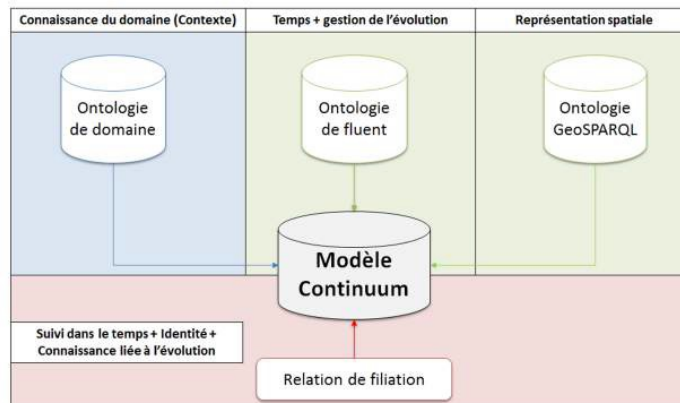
Connaissance du domaine (Contexte)

Temps + gestion de l'évolution

Représentation spatiale

Ontologie de domaine

Ontologie de fluent

Ontologie GeoSPARQL

Modèle Continuum

Suivi dans le temps + Identité + Connaissance liée à l'évolution

Relation de filiation